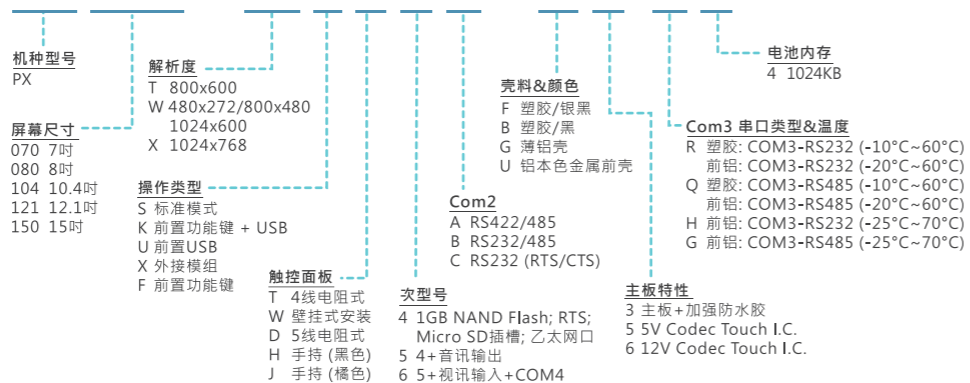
机种型号
PX

屏幕尺寸
070 7吋
080 8吋
104 10.4吋
121 12.1吋
150 15吋

解析度
T 800x600
W 480x272/800x480
1024x600
X 1024x768

操作类型
S 标准模式
K 前置功能键 + USB
U 前置USB
X 外接模组
F 前置功能键

触控面板
T 4线电阻式
W 壁挂式安装
D 5线电阻式
H 手持 (黑色)
J 手持 (橘色)

次型号
4 1GB NAND Flash; RTS; Micro SD插槽; 乙太网口
5 4+音讯输出
6 5+视讯输入+COM4

Com2
A RS422/485
B RS232/485
C RS232 (RTS/CTS)

壳料&颜色
F 塑胶/银黑
B 塑胶/黑
G 薄铝壳
U 铝本色金属前壳

主板特性
3 主板+加强防水胶
5 5V Codec Touch I.C.
6 12V Codec Touch I.C.

Com3 串口类型&温度
R 塑胶: COM3-RS232 (-10°C~60°C)
前铝: COM3-RS232 (-20°C~60°C)
Q 塑胶: COM3-RS485 (-10°C~60°C)
前铝: COM3-RS485 (-20°C~60°C)
H 前铝: COM3-RS232 (-25°C~70°C)
G 前铝: COM3-RS485 (-25°C~70°C)

电池内存
4 1024KB